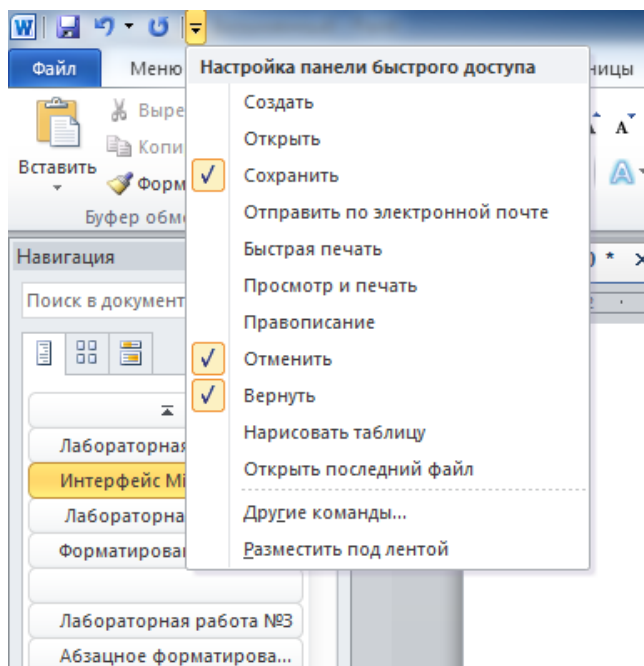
W

Файл Меню

Настройка панели быстрого доступа

ницы

Выре
Копи
Вставить
Форм
Буфер обм

Создать
Открыть
Сохранить
Отправить по электронной почте
Быстрая печать
Просмотр и печать
Правописание
Отменить
Вернуть
Нарисовать таблицу
Открыть последний файл
Другие команды...
Разместить под лентой

Навигация

Поиск в документ

Лабораторная
Интерфейс Mi
Лабораторна
Форматирова

Лабораторная работа №3
Абзацное форматирова...